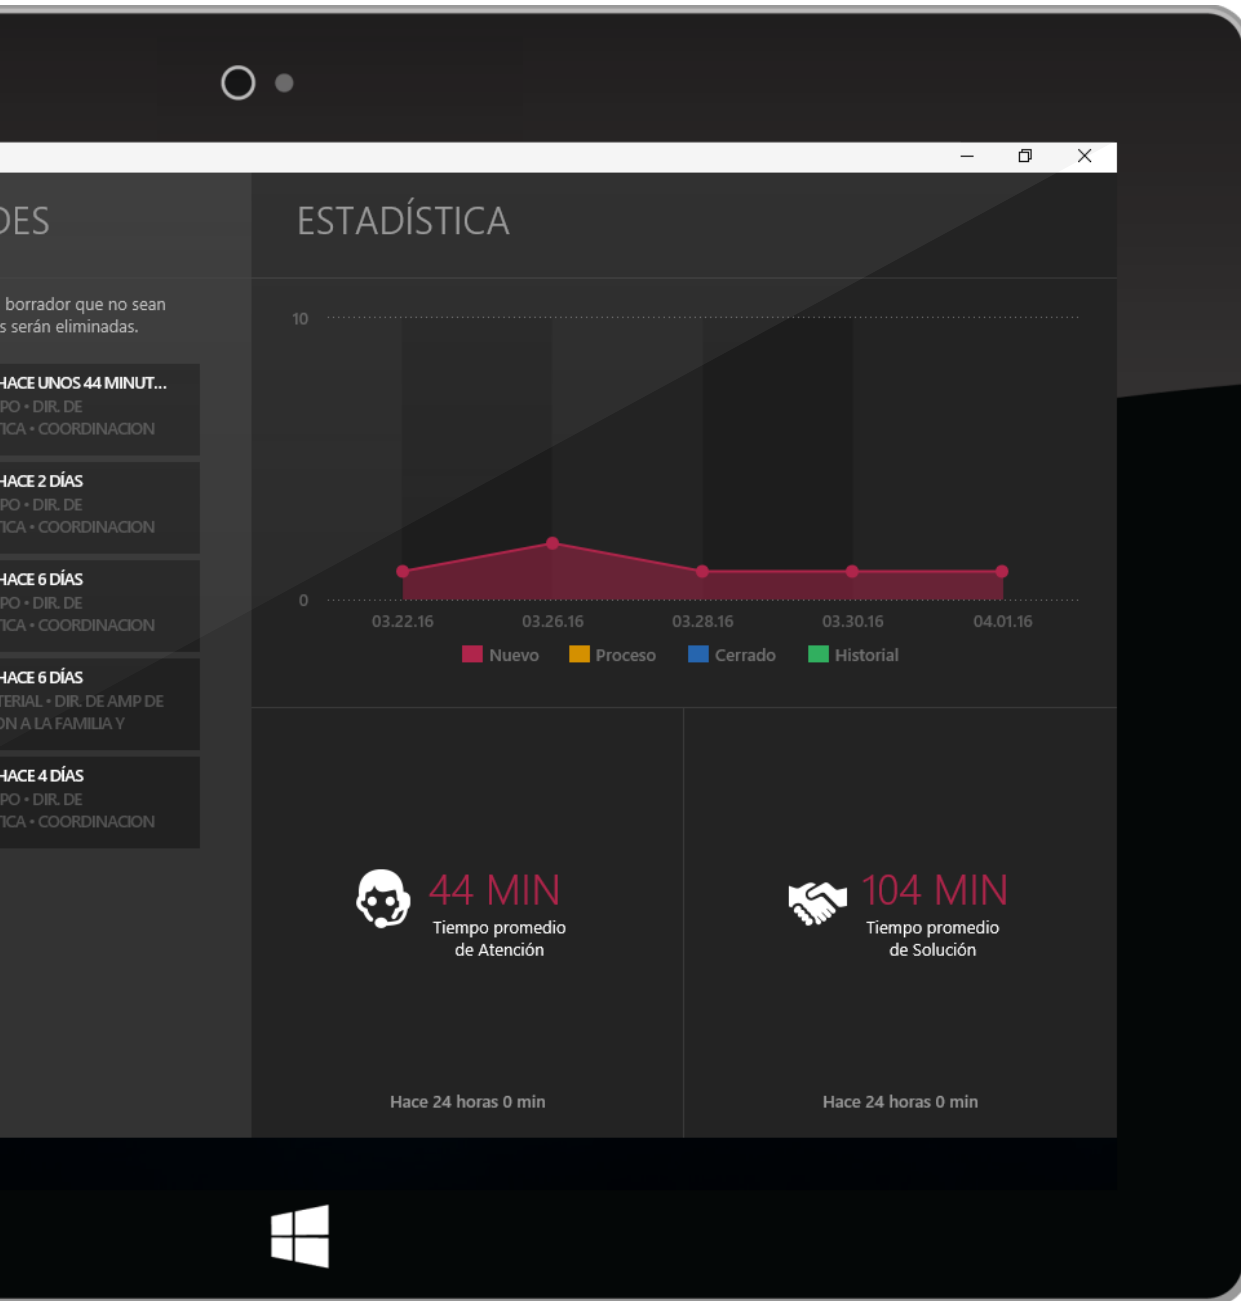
DES

borrador que no sean
s serán eliminadas.

HACE UNOS 44 MINUT...
PO • DIR. DE
TICA • COORDINACION

HACE 2 DÍAS
PO • DIR. DE
TICA • COORDINACION

HACE 6 DÍAS
PO • DIR. DE
TICA • COORDINACION

HACE 6 DÍAS
TERIAL • DIR. DE AMP DE
ON A LA FAMILIA Y

HACE 4 DÍAS
PO • DIR. DE
TICA • COORDINACION

ESTADÍSTICA

10
0
03.22.16
03.26.16
03.28.16
03.30.16
04.01.16

Nuevo Proceso Cerrado Historial

44 MIN
Tiempo promedio de Atención

Hace 24 horas 0 min

104 MIN
Tiempo promedio de Solución

Hace 24 horas 0 min